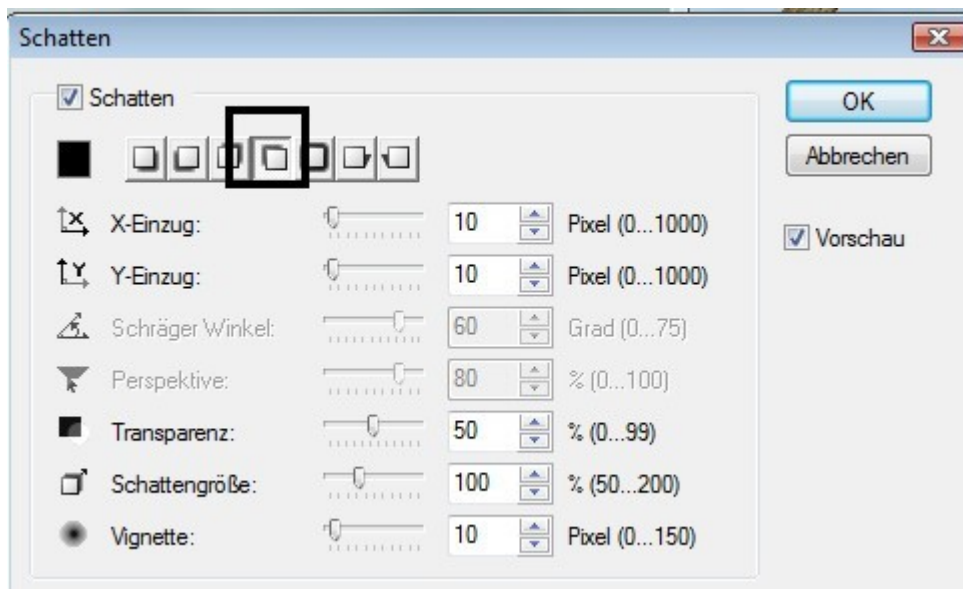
Schatten

Schatten

OK

Abbrechen

Vorschau

X-Einzug: 10 Pixel (0...1000)

Y-Einzug: 10 Pixel (0...1000)

Schräger Winkel: 60 Grad (0...75)

Perspektive: 80 % (0...100)

Transparenz: 50 % (0...99)

Schattengröße: 100 % (50...200)

Vignette: 10 Pixel (0...150)